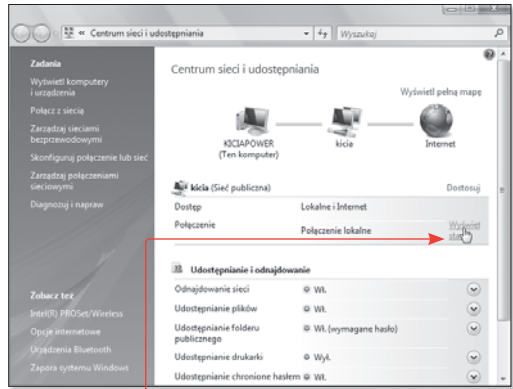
« Centrum sieci i udostępniania
Wyszukaj

Zadania
Wyświetl komputery i urządzenia
Połącz z siecią
Zarządzaj sieciami bezprzewodowymi
Skonfiguruj połączenie lub sieć
Zarządzaj połączeniami sieciowymi
Diagnozuj i napraw

Zobacz też
Intel(R) PROSet/Wireless
Opcje internetowe
Urządzenia Bluetooth
Zapora systemu Windows

Centrum sieci i udostępniania

Wyświetl pełną mapę

KICIAPOWER
(Ten komputer)
kicia
Internet

kicia (Sieć publiczna)
Dostosuj

| | |
|---|---|
| Dostęp | Lokalne i Internet |
| Połączenie | Połączenie lokalne |

Wyświetl stan

Udostępnianie i odnajdowanie

| | |
|---|---|
| Odnajdowanie sieci | Wł. |
| Udostępnianie plików | Wł. |
| Udostępnianie folderu publicznego | Wł. (wymagane hasło) |
| Udostępnianie drukarki | Wył. |
| Udostępnianie chronione hasłem | Wł. |